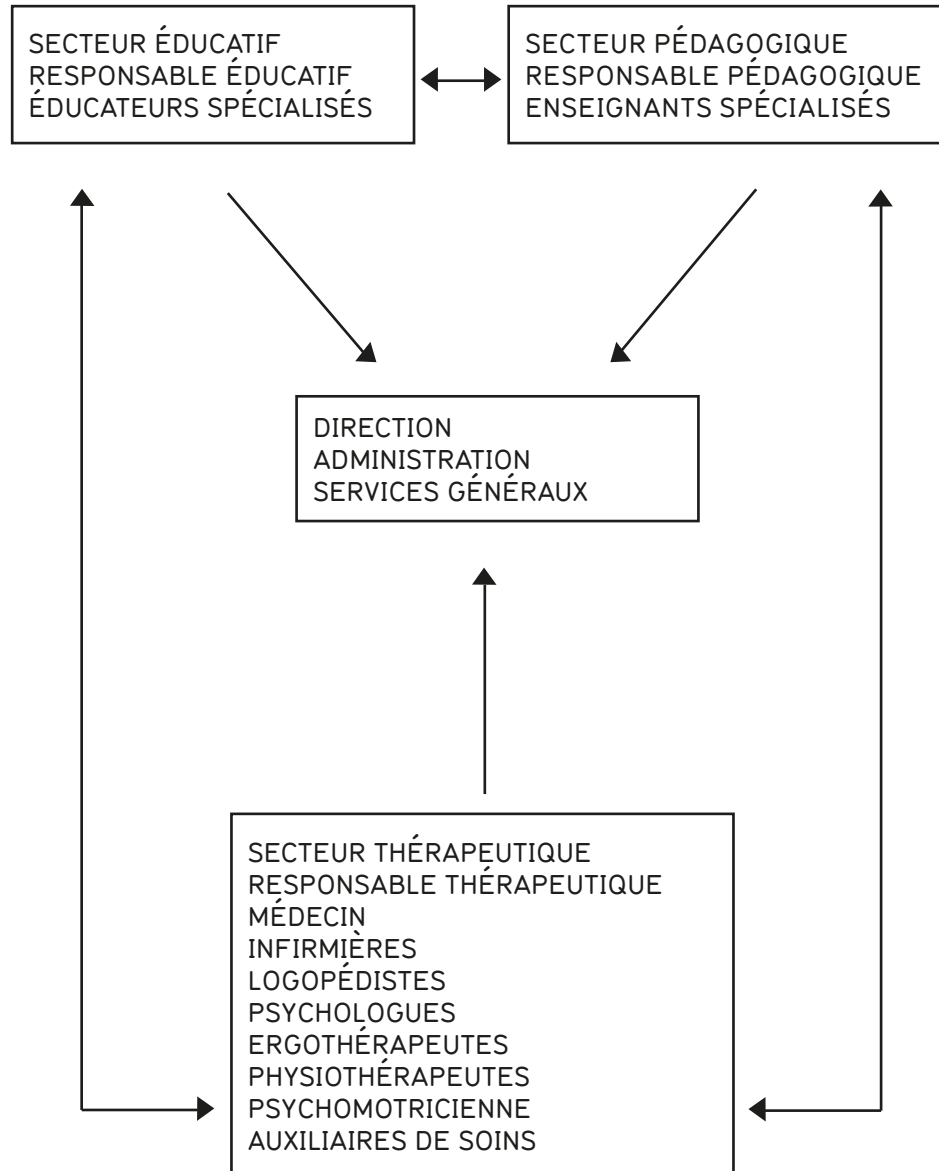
SECTEUR ÉDUCATIF
RESPONSABLE ÉDUCATIF
ÉDUCATEURS SPÉCIALISÉS

SECTEUR PÉDAGOGIQUE
RESPONSABLE PÉDAGOGIQUE
ENSEIGNANTS SPÉCIALISÉS

DIRECTION
ADMINISTRATION
SERVICES GÉNÉRAUX

SECTEUR THÉRAPEUTIQUE
RESPONSABLE THÉRAPEUTIQUE
MÉDECIN
INFIRMIÈRES
LOGOPÉDISTES
PSYCHOLOGUES
ERGOTHÉRAPEUTES
PHYSIOTHÉRAPEUTES
PSYCHOMOTRICIENNE
AUXILIAIRES DE SOINS